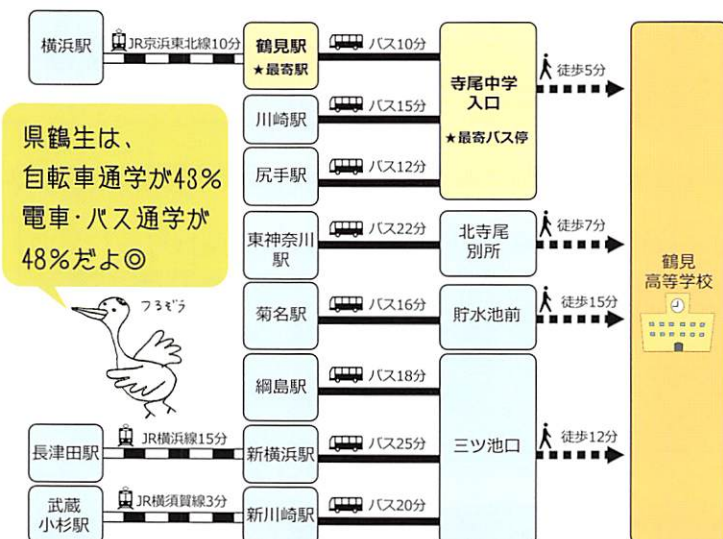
横浜駅
JR京浜東北線10分
鶴見駅
★最寄駅
バス10分
寺尾中学入口
★最寄バス停
徒歩5分

県鶴生は、
自転車通学が43%
電車・バス通学が
48%だよ◎

フろぞう

川崎駅
バス15分
尻手駅
バス12分
東神奈川駅
バス22分
北寺尾別所
徒歩7分
菊名駅
バス16分
貯水池前
徒歩15分
鶴見高等学校
綱島駅
バス18分
長津田駅
JR横浜線15分
新横浜駅
バス25分
三ツ池口
徒歩12分
武蔵小杉駅
JR横須賀線3分
新川崎駅
バス20分